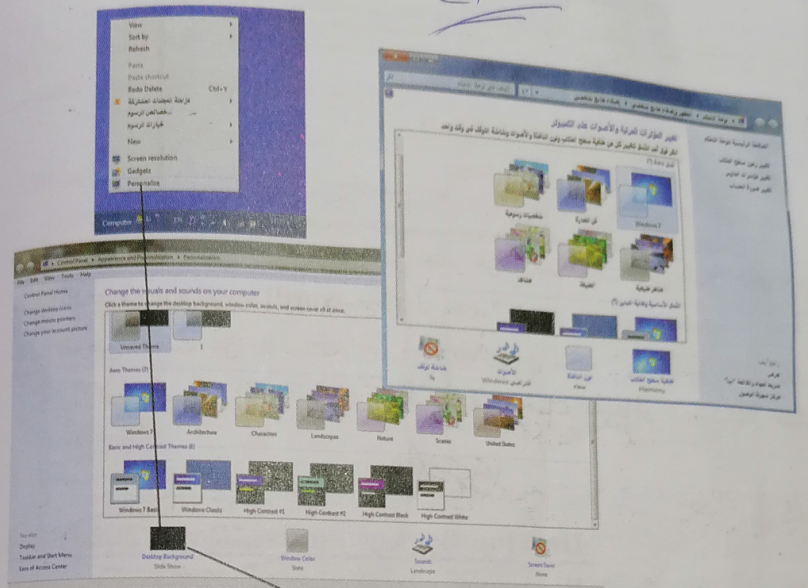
View
Sort by
Refresh
Paste
Paste shortcut
Redo Delete Ctrl+Y
مزامنة المجلدات المشتركة
...خصائص الرسوم
خيارات الرسوم
New
Screen resolution
Gadgets
Personalize

Computer

تغيير المؤثرات المرئية والأصوات على الكمبيوتر
انقر فوق أحد النسق لتغيير كل من خلفية سطح المكتب ولون النافذة والأصوات وشاشة التوقف في وقت واحد
الصفحة الرئيسية للوحة التحكم
تغيير رموز سطح المكتب
تغيير مؤشرات الماوس
تغيير صورة الحساب
Windows 7
فن العمارة
شخصيات كرتونية
مناظر طبيعية
الطبيعة
مشاهد
خلفية سطح المكتب
Harmony
لون النافذة
Aero
الأصوات
Windows الافتراضي
شاشة توقف
لا
عرض أيضاً
عرض
شريط المهام والقائمة "ابدأ"
مركز سهولة الوصول

File Edit View Tools Help
Control Panel ▸ Appearance and Personalization ▸ Personalization
Control Panel Home
Change desktop icons
Change mouse pointers
Change your account picture
Change the visuals and sounds on your computer
Click a theme to change the desktop background, window color, sounds, and screen saver all at once.
Unsaved Theme
1
Aero Themes (7)
Windows 7
Architecture
Characters
Landscapes
Nature
Scenes
United States
Basic and High Contrast Themes (6)
Windows 7 Basic
Windows Classic
High Contrast #1
High Contrast #2
High Contrast Black
High Contrast White
See also
Display
Taskbar and Start Menu
Ease of Access Center
Desktop Background
Slide Show
Window Color
Sky
Sounds
Landscape
Screen Saver
None